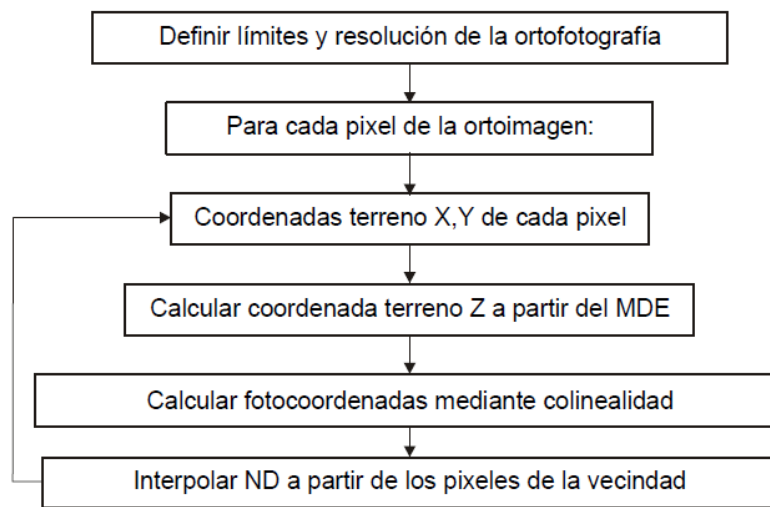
Definir límites y resolución de la ortofotografía

Para cada pixel de la ortoimagen:

Coordenadas terreno X,Y de cada pixel

Calcular coordenada terreno Z a partir del MDE

Calcular fotocoordenadas mediante colinealidad

Interpolar ND a partir de los pixeles de la vecindad